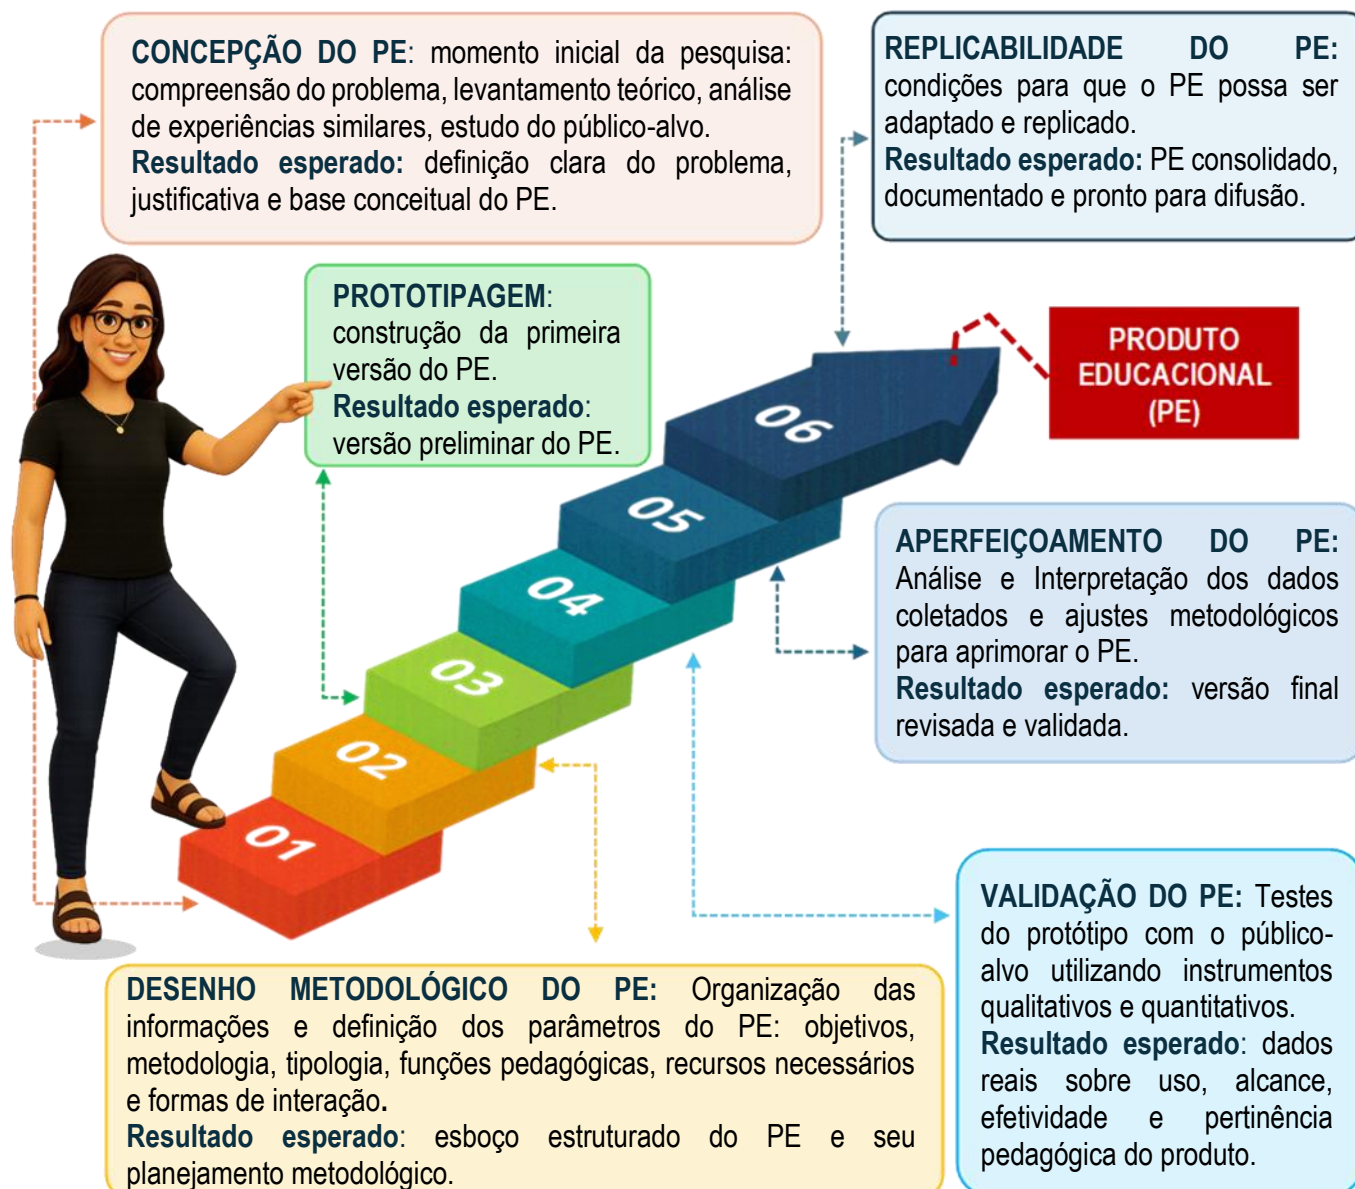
CONCEPÇÃO DO PE: momento inicial da pesquisa: compreensão do problema, levantamento teórico, análise de experiências similares, estudo do público-alvo.
Resultado esperado: definição clara do problema, justificativa e base conceitual do PE.

REPLICABILIDADE DO PE: condições para que o PE possa ser adaptado e replicado.
Resultado esperado: PE consolidado, documentado e pronto para difusão.

PROTOTIPAGEM: construção da primeira versão do PE.
Resultado esperado: versão preliminar do PE.

PRODUTO EDUCACIONAL (PE)

06

05

04

03

02

01

APERFEIÇOAMENTO DO PE: Análise e Interpretação dos dados coletados e ajustes metodológicos para aprimorar o PE.
Resultado esperado: versão final revisada e validada.

VALIDAÇÃO DO PE: Testes do protótipo com o público-alvo utilizando instrumentos qualitativos e quantitativos.
Resultado esperado: dados reais sobre uso, alcance, efetividade e pertinência pedagógica do produto.

DESENHO METODOLÓGICO DO PE: Organização das informações e definição dos parâmetros do PE: objetivos, metodologia, tipologia, funções pedagógicas, recursos necessários e formas de interação.
Resultado esperado: esboço estruturado do PE e seu planejamento metodológico.